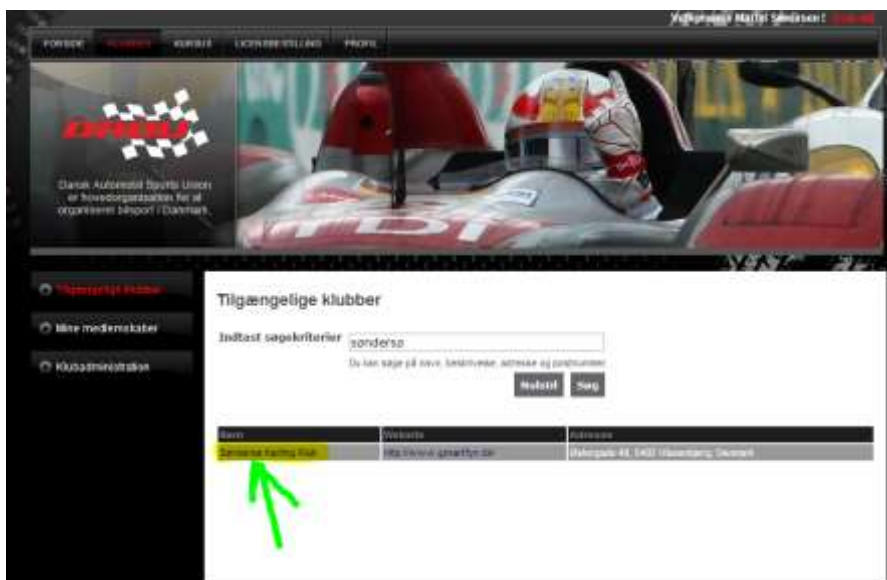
Velkommen Mathi Sørensen! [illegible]

FORSIDE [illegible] KURSUS LICENSBESTILLING PROFIL

DASU

Dansk Automobil Sports Union er hovedorganisation for al organiseret bilsport i Danmark

Tilgængelige klubber

Mine medlemsklubber

Klubadministration

Tilgængelige klubber

Indtast søgekriterier sønderso

Du kan søge på navn, bynavne, adresse og postnumre

Nulstil Søg

| Navn | Website | Adresse |
|---|---|---|
| Søndersø Karting Klub | http://www.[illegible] | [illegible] |